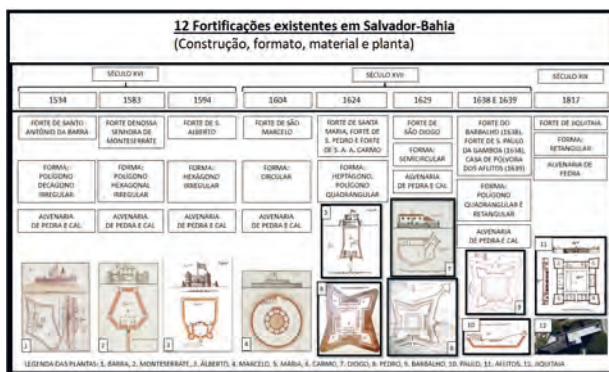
12 Fortificações existentes em Salvador-Bahia
(Construção, formato, material e planta)

| SÉCULO XVI | | | SÉCULO XVII | | | | SÉCULO XIX |
|---|---|---|---|---|---|---|---|
| 1534 | 1583 | 1594 | 1604 | 1624 | 1629 | 1638 E 1639 | 1817 |
| FORTE DE SANTO ANTÔNIO DA BARRA | FORTE DENOSSA SENHORA DE MONTESERRATE | FORTE DE S. ALBERTO | FORTE DE SÃO MARCELO | FORTE DE SANTA MARIA, FORTE DE S. PEDRO E FORTE DE S. A. A. CARMO | FORTE DE SÃO DIOGO | FORTE DO BARBALHO (1638), FORTE DE S. PAULO DA GAMBOA (1638), CASA DE PÓLVORA DOS AFLITOS (1639) | FORTE DE JIQUITAIA |
| FORMA: POLÍGONO DECAGONO IRREGULAR | FORMA: POLÍGONO HEXAGONAL IRREGULAR | FORMA: HEXÁGONO IRREGULAR | FORMA: CIRCULAR | FORMA: HEPTÁGONO, POLÍGONO QUADRANGULAR | FORMA: SEMICIRCULAR | FORMA: POLÍGONO QUADRANGULAR E RETANGULAR | FORMA: RETANGULAR |
| ALVENARIA DE PEDRA E CAL | ALVENARIA DE PEDRA E CAL | ALVENARIA DE PEDRA E CAL | ALVENARIA DE PEDRA E CAL | | ALVENARIA DE PEDRA E CAL | ALVENARIA DE PEDRA E CAL | ALVENARIA DE PEDRA |

1 2 3 4 5 6 7 8 9 10 11 12

LEGENDA DAS PLANTAS: 1. BARRA, 2. MONTESERRATE, 3. ALBERTO, 4. MARCELO, 5. MARIA, 6. CARMO, 7. DIOGO, 8. PEDRO, 9. BARBALHO, 10. PAULO, 11. AFLITOS, 12. JIQUITAIA